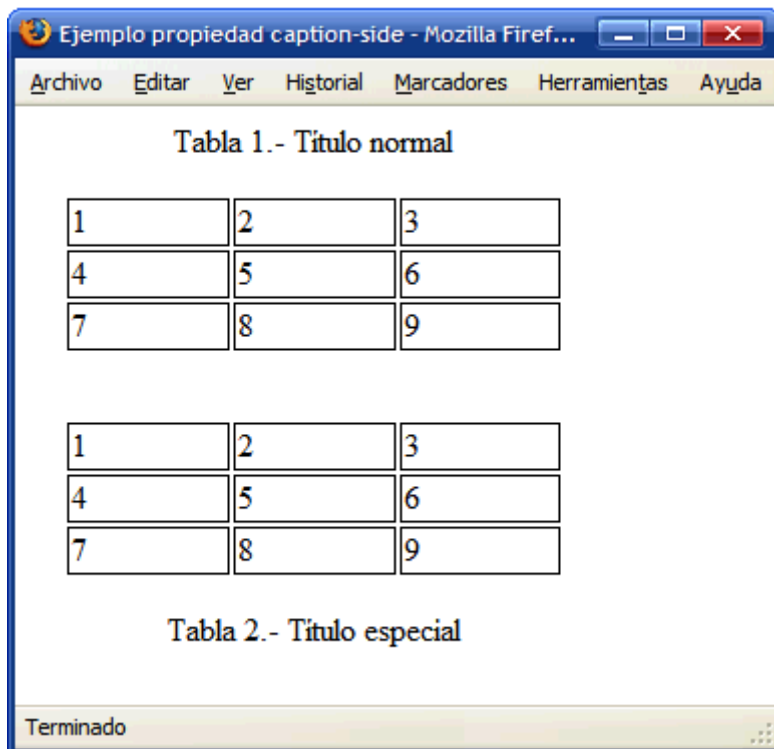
Ejemplo propiedad caption-side - Mozilla Firef...

Archivo Editar Ver Historial Marcadores Herramientas Ayuda

Tabla 1.- Título normal

| 1 | 2 | 3 |
|---|---|---|
| 4 | 5 | 6 |
| 7 | 8 | 9 |

| 1 | 2 | 3 |
|---|---|---|
| 4 | 5 | 6 |
| 7 | 8 | 9 |

Tabla 2.- Título especial

Terminado